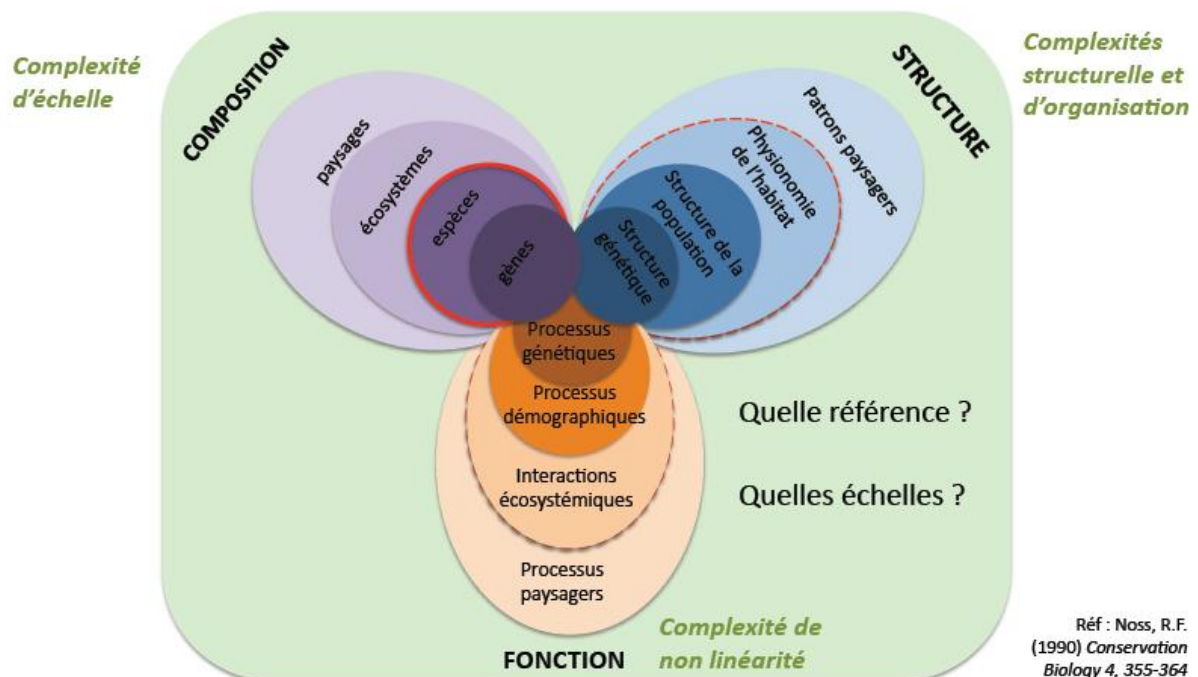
Complexité d'échelle

COMPOSITION

paysages

écosystèmes

espèces

gènes

STRUCTURE

Complexités structurelle et d'organisation

Patrons paysagers

Physionomie de l'habitat

Structure de la population

Structure génétique

Processus génétiques

Processus démographiques

Interactions écosystémiques

Processus paysagers

Quelle référence ?

Quelles échelles ?

FONCTION

Complexité de non linéarité

Réf : Noss, R.F. (1990) Conservation Biology 4, 355-364